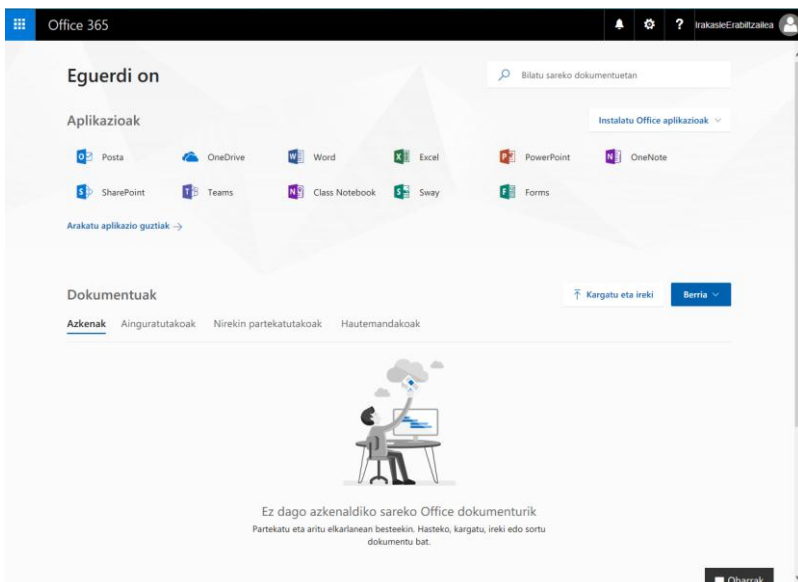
Office 365

? IrakasleErabiltzailea

Eguerdi on

Bilatu sareko dokumentuetan

Aplikazioak

Instalatu Office aplikazioak

Posta

OneDrive

Word

Excel

PowerPoint

OneNote

SharePoint

Teams

Class Notebook

Sway

Forms

Arakatu aplikazio guztiak →

Dokumentuak

Kargatu eta ireki

Berria

Azkenak

Ainguratutakoak

Nirekin partekatutakoak

Hautemandakoak

Ez dago azkenaldiko sareko Office dokumenturik

Partekatu eta aritu elkarlanean besteekin. Hasteko, kargatu, ireki edo sortu dokumentu bat.

Oharrak